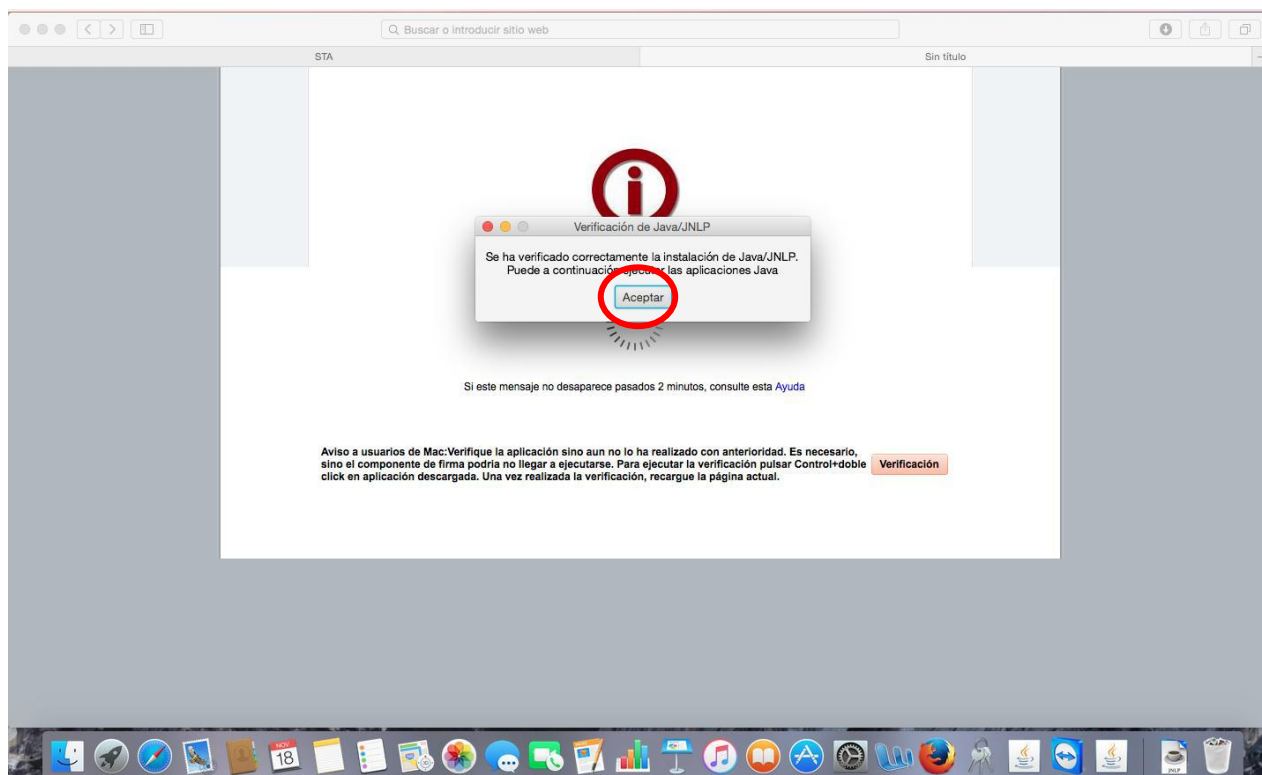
Buscar o introducir sitio web

STA

Sin título

Verificación de Java/JNLP

Se ha verificado correctamente la instalación de Java/JNLP. Puede a continuación ejecutar las aplicaciones Java

Aceptar

Si este mensaje no desaparece pasados 2 minutos, consulte esta Ayuda

Aviso a usuarios de Mac:Verifique la aplicación sino aun no lo ha realizado con anterioridad. Es necesario, sino el componente de firma podria no llegar a ejecutarse. Para ejecutar la verificación pulsar Control+doble click en aplicación descargada. Una vez realizada la verificación, recargue la página actual.

Verificación

NOV
18

JNLP